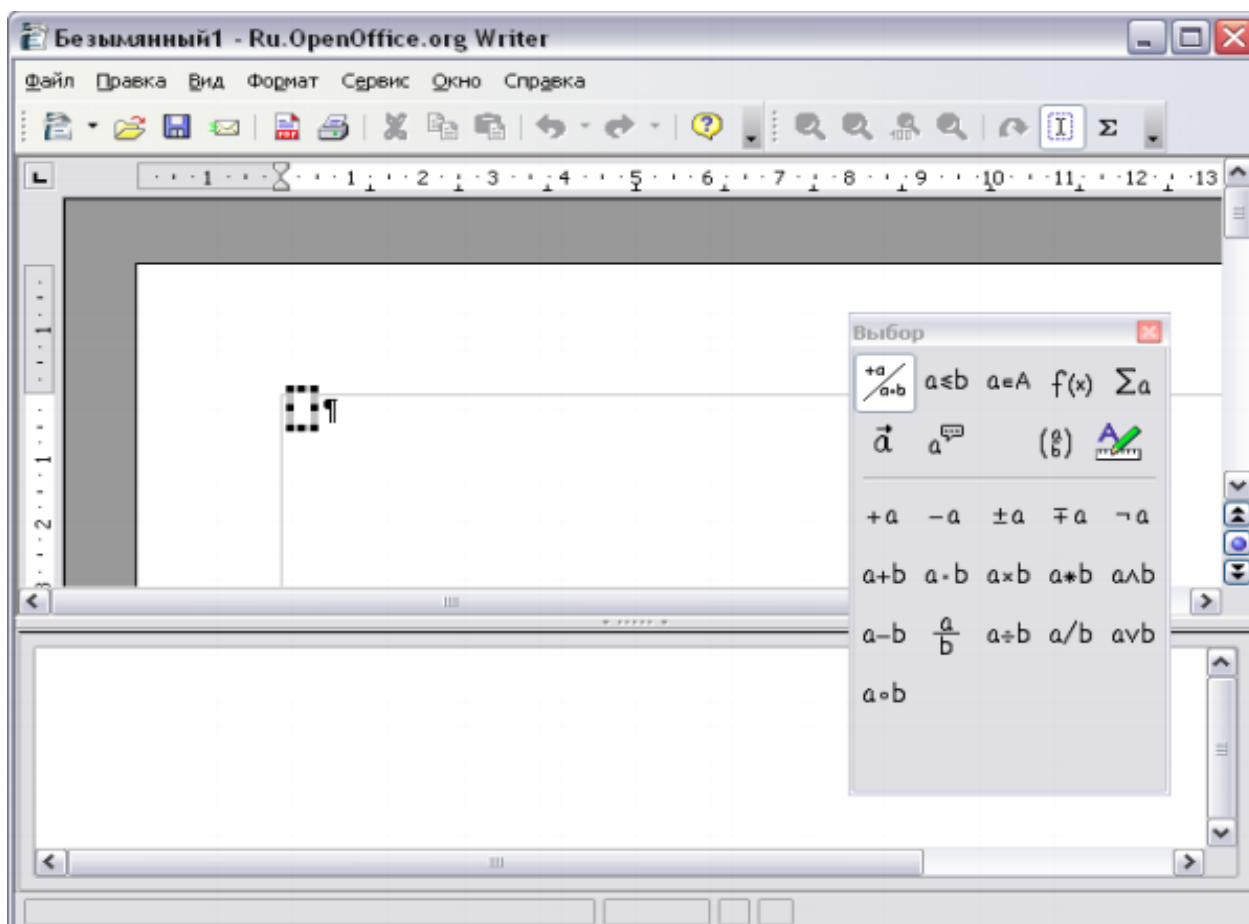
Безымянный1 - Ru.OpenOffice.org Writer

Файл Правка Вид Формат Сервис Окно Справка

· · · 1 · · · · · · 1 · · · 2 · · · 3 · · · 4 · · · 5 · · · 6 · · · 7 · · · 8 · · · 9 · · · 10 · · · 11 · · · 12 · · · 13

Выбор

$+a$ $a \leq b$ $a \in A$ $f(x)$ $\sum a$

$\vec{a}$ $a$ $\binom{a}{b}$

$+a$ $-a$ $\pm a$ $\mp a$ $\neg a$

$a+b$ $a \cdot b$ $a \times b$ $a * b$ $a \wedge b$

$a-b$ $\frac{a}{b}$ $a \div b$ $a/b$ $a \vee b$

$a \circ b$